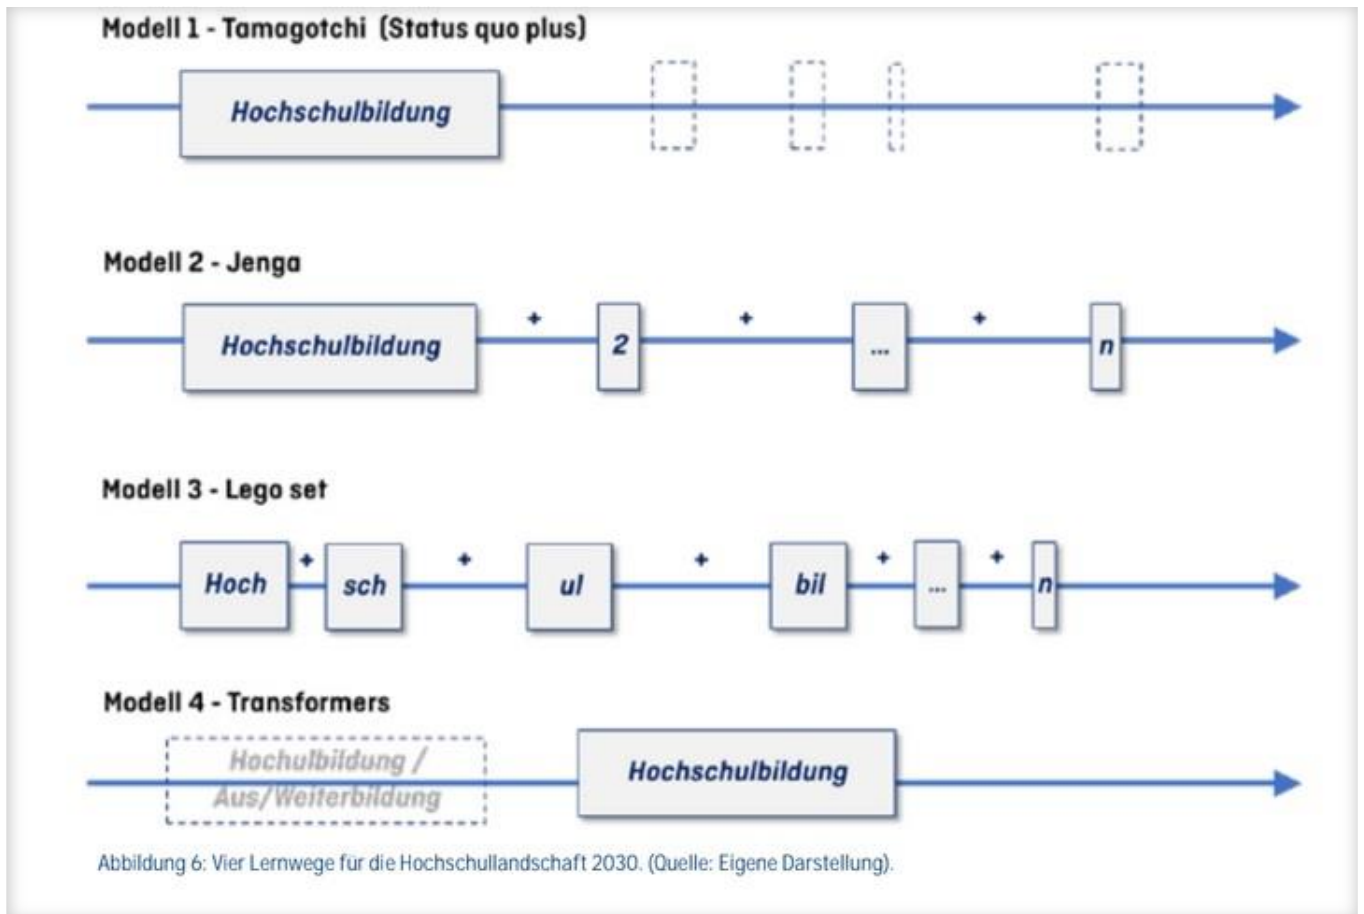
Modell 1 - Tamagotchi (Status quo plus)

Hochschulbildung

Modell 2 - Jenga

Hochschulbildung + 2 + ... + n

Modell 3 - Lego set

Hoch + sch + ul + bil + ... + n

Modell 4 - Transformers

Hochulbildung / Aus/Weiterbildung

Hochschulbildung

Abbildung 6: Vier Lernwege für die Hochschullandschaft 2030. (Quelle: Eigene Darstellung).